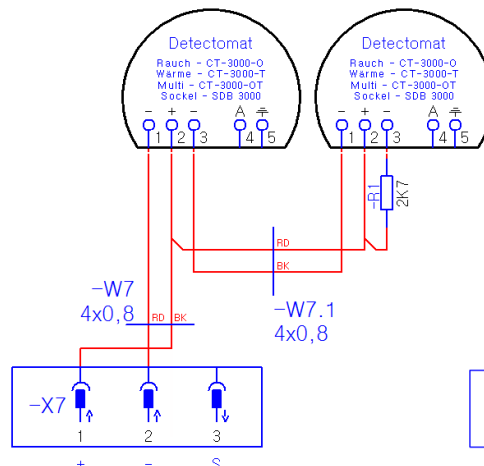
Detectomat
Rauch - CT-3000-O
Wärme - CT-3000-T
Multi - CT-3000-OT
Sockel - SDB 3000
– + – A ⏚
1 2 3 4 5

Detectomat
Rauch - CT-3000-O
Wärme - CT-3000-T
Multi - CT-3000-OT
Sockel - SDB 3000
– + – A ⏚
1 2 3 4 5

-R1
2K7

RD
BK

-W7
4x0,8
RD BK

-W7.1
4x0,8

-X7
1 2 3
+ – S